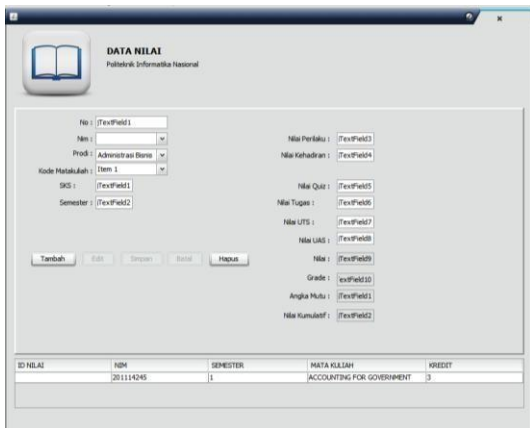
DATA NILAI
Politeknik Informatika Nasional

No : jTextField1
Nim :
Prodi : Administrasi Bisnis
Kode Matakuliah : Item 1
SKS : jTextField1
Semester : jTextField2

Nilai Perilaku : jTextField3
Nilai Kehadiran : jTextField4
Nilai Quiz : jTextField5
Nilai Tugas : jTextField6
Nilai UTS : jTextField7
Nilai UAS : jTextField8
Nilai : jTextField9
Grade : extField10
Angka Mutu : jTextField1
Nilai KumulatiF : jTextField2

Tambah Edit Simpan Batal Hapus

| ID NILAI | NIM | SEMESTER | MATA KULIAH | KREDIT |
|---|---|---|---|---|
| | 201114245 | 1 | ACCOUNTING FOR GOVERNMENT | 3 |